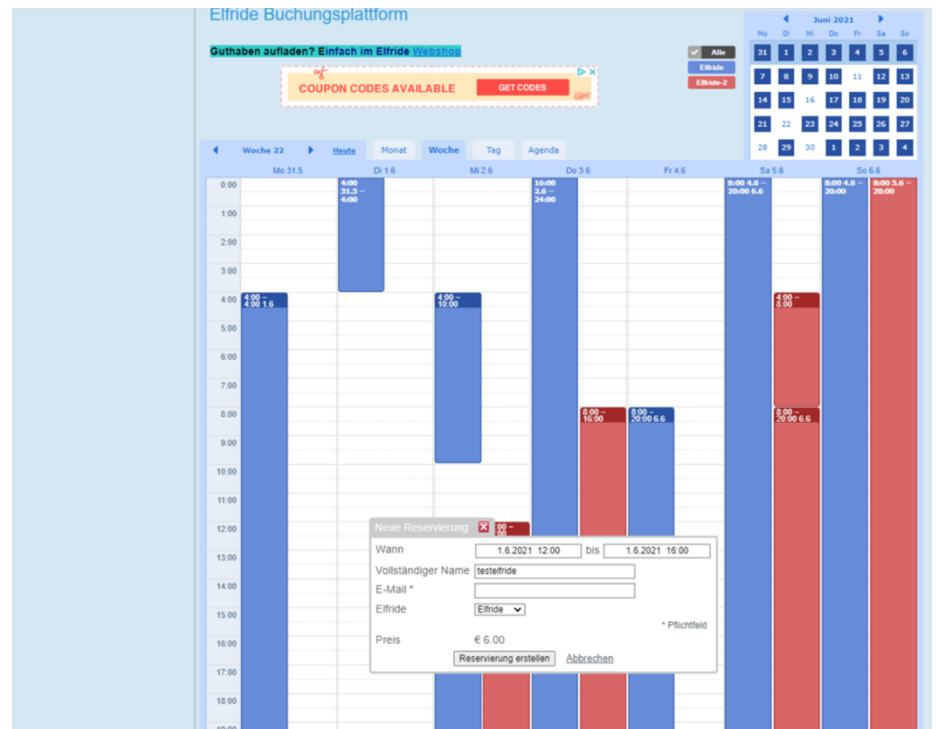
Elfride Buchungsplattform

Guthaben aufladen? Einfach im Elfride Webshop

COUPON CODES AVAILABLE GET CODES

Alle
Elfride
Elfride-2

Juni 2021

| Mo | Di | Mi | Do | Fr | Sa | So |
|---|---|---|---|---|---|---|
| 31 | 1 | 2 | 3 | 4 | 5 | 6 |
| 7 | 8 | 9 | 10 | 11 | 12 | 13 |
| 14 | 15 | 16 | 17 | 18 | 19 | 20 |
| 21 | 22 | 23 | 24 | 25 | 26 | 27 |
| 28 | 29 | 30 | 1 | 2 | 3 | 4 |

Woche 22 Heute Monat Woche Tag Agenda

Mo 31.5 Di 1.6 Mi 2.6 Do 3.6 Fr 4.6 Sa 5.6 So 6.6

0:00 1:00 2:00 3:00 4:00 5:00 6:00 7:00 8:00 9:00 10:00 11:00 12:00 13:00 14:00 15:00 16:00 17:00 18:00

4:00 31.5 – 4:00

4:00 – 4:00 1.6

4:00 – 10:00

16:00 2.6 – 24:00

8:00 – 16:00

8:00 – 20:00 6.6

8:00 4.6 – 20:00 6.6

4:00 – 8:00

8:00 – 20:00 6.6

8:00 4.6 – 20:00

8:00 5.6 – 20:00

:00 – :00

Neue Reservierung

Wann 1.6.2021 12:00 bis 1.6.2021 16:00
Vollständiger Name testelfride
E-Mail *
Elfride Elfride
* Pflichtfeld
Preis € 6.00
Reservierung erstellen Abbrechen